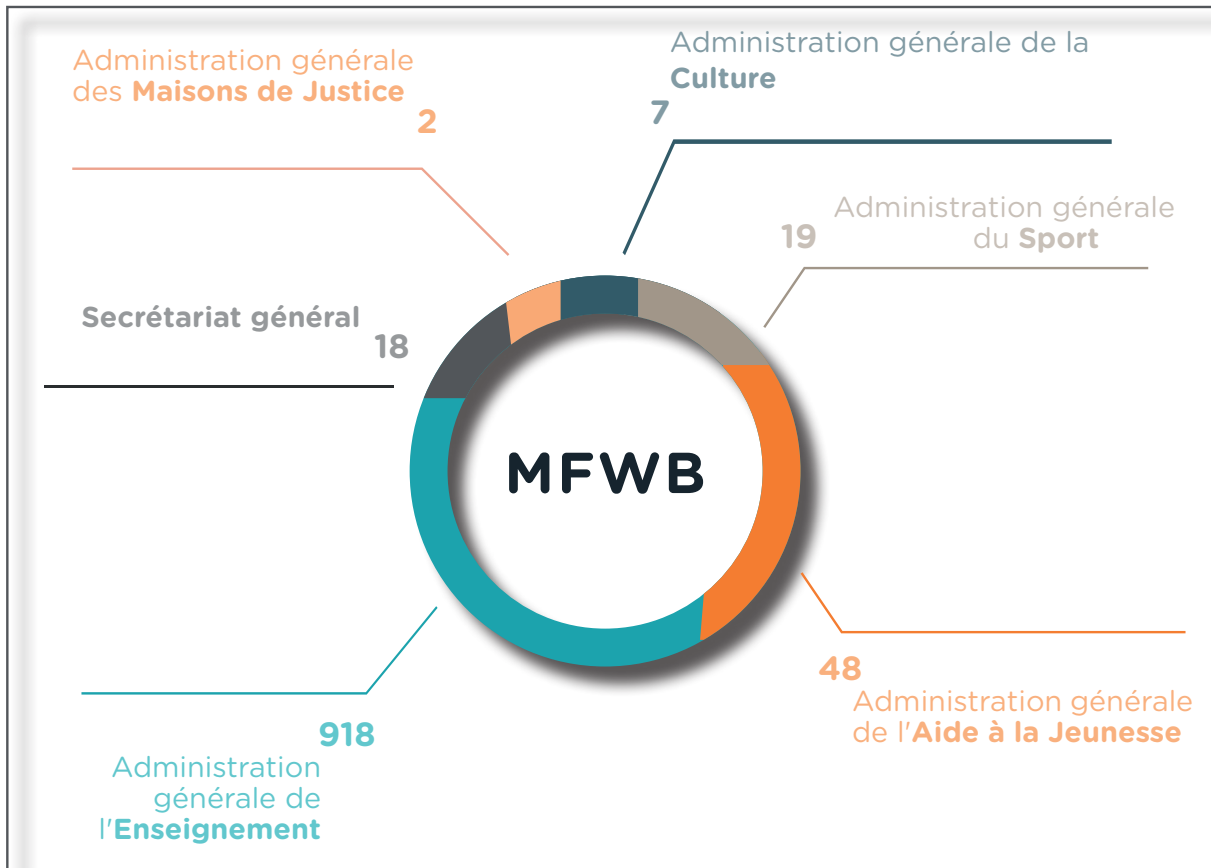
Administration générale des Maisons de Justice
2

Administration générale de la Culture
7

Administration générale du Sport
19

Secrétariat général
18

MFWB

48
Administration générale de l'Aide à la Jeunesse

918
Administration générale de l'Enseignement